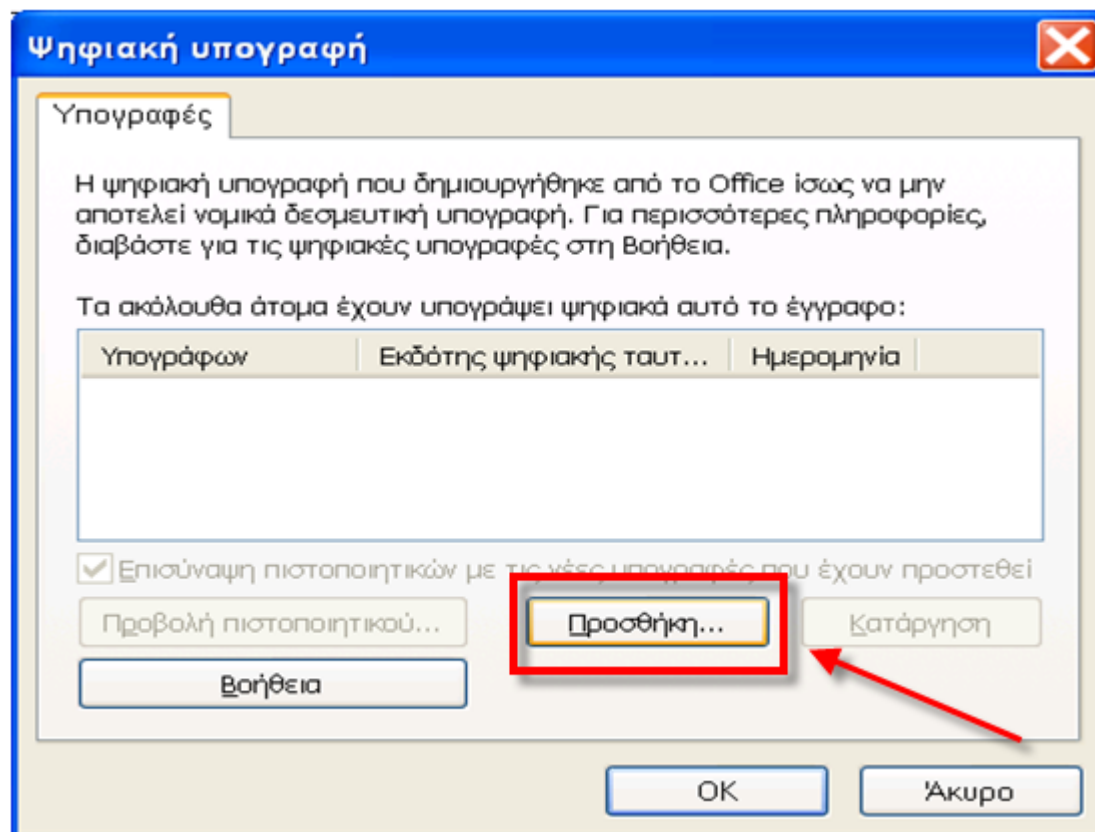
Ψηφιακή υπογραφή

Υπογραφές

Η ψηφιακή υπογραφή που δημιουργήθηκε από το Office ίσως να μην αποτελεί νομικά δεσμευτική υπογραφή. Για περισσότερες πληροφορίες, διαβάστε για τις ψηφιακές υπογραφές στη Βοήθεια.

Τα ακόλουθα άτομα έχουν υπογράψει ψηφιακά αυτό το έγγραφο:

| Υπογράφων | Εκδότης ψηφιακής ταυτ... | Ημερομηνία |
|---|---|---|

Επισύναψη πιστοποιητικών με τις νέες υπογραφές που έχουν προστεθεί

Προβολή πιστοποιητικού...

Προσθήκη...

Κατάργηση

Βοήθεια

OK

Άκυρο